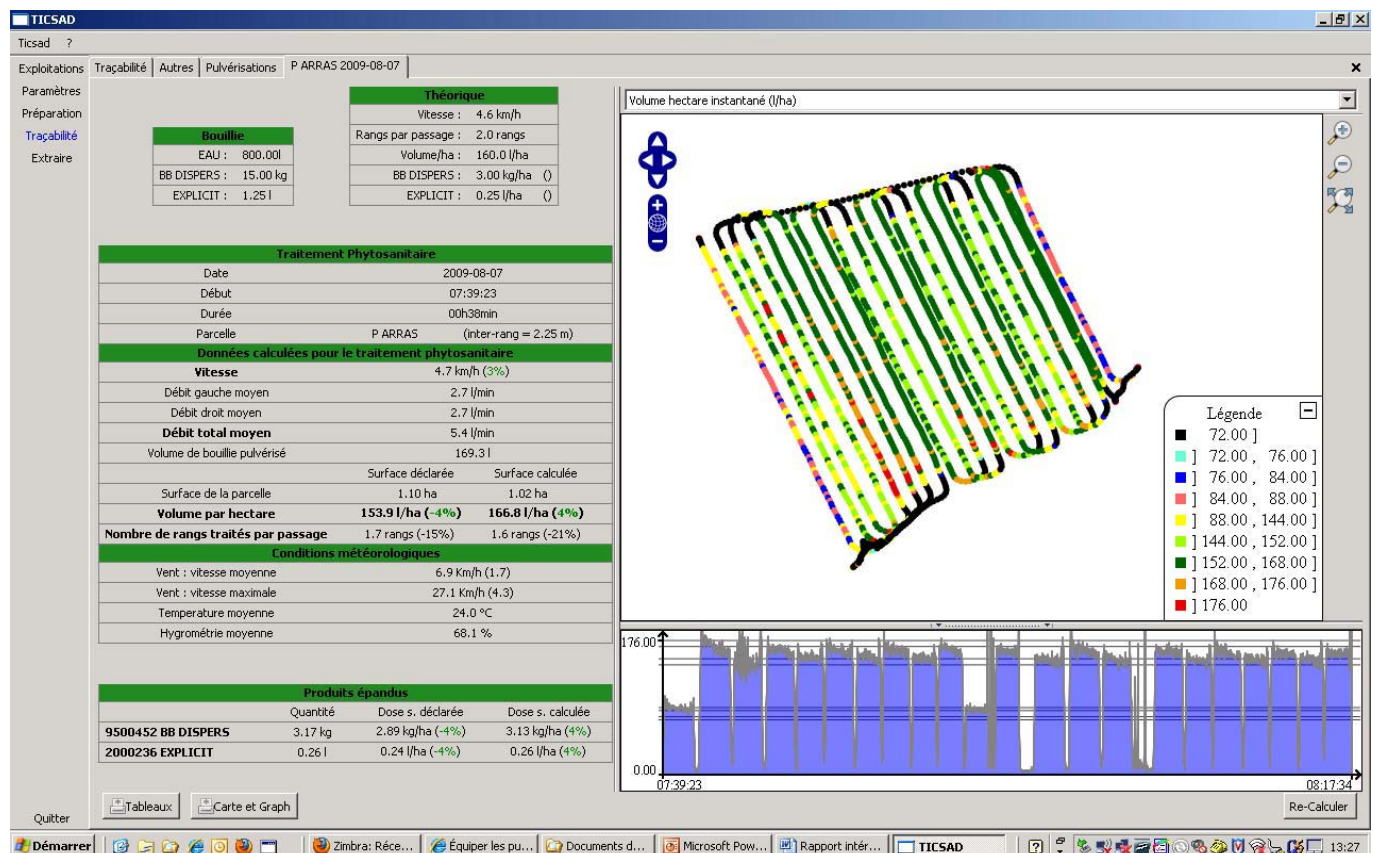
TICSAD

Ticsad ?

Exploitations | Traçabilité | Autres | Pulvérisations | P ARRAS 2009-08-07

Paramètres
Préparation
Traçabilité
Extraire

| Bouillie | |
|---|---|
| EAU : | 800.00l |
| BB DISPERS : | 15.00 kg |
| EXPLICIT : | 1.25 l |

| Théorique | |
|---|---|
| Vitesse : | 4.6 km/h |
| Rangs par passage : | 2.0 rangs |
| Volume/ha : | 160.0 l/ha |
| BB DISPERS : | 3.00 kg/ha () |
| EXPLICIT : | 0.25 l/ha () |

| Traitement Phytosanitaire | | |
|---|---|---|
| Date | 2009-08-07 | |
| Début | 07:39:23 | |
| Durée | 00h38min | |
| Parcelle | P ARRAS | (inter-rang = 2.25 m) |
| Données calculées pour le traitement phytosanitaire | | |
| Vitesse | 4.7 km/h (3%) | |
| Débit gauche moyen | 2.7 l/min | |
| Débit droit moyen | 2.7 l/min | |
| Débit total moyen | 5.4 l/min | |
| Volume de bouillie pulvérisé | 169.3 l | |
| | Surface déclarée | Surface calculée |
| Surface de la parcelle | 1.10 ha | 1.02 ha |
| Volume par hectare | 153.9 l/ha (-4%) | 166.8 l/ha (4%) |
| Nombre de rangs traités par passage | 1.7 rangs (-15%) | 1.6 rangs (-21%) |
| Conditions météorologiques | | |
| Vent : vitesse moyenne | 6.9 Km/h (1.7) | |
| Vent : vitesse maximale | 27.1 Km/h (4.3) | |
| Temperature moyenne | 24.0 °C | |
| Hygrométrie moyenne | 68.1 % | |

| Produits épandus | | | |
|---|---|---|---|
| | Quantité | Dose s. déclarée | Dose s. calculée |
| 9500452 BB DISPERS | 3.17 kg | 2.89 kg/ha (-4%) | 3.13 kg/ha (4%) |
| 2000236 EXPLICIT | 0.26 l | 0.24 l/ha (-4%) | 0.26 l/ha (4%) |

Tableaux    Carte et Graph

Volume hectare instantané (l/ha)

Légende
72.00 ]
] 72.00 , 76.00 ]
] 76.00 , 84.00 ]
] 84.00 , 88.00 ]
] 88.00 , 144.00 ]
] 144.00 , 152.00 ]
] 152.00 , 168.00 ]
] 168.00 , 176.00 ]
] 176.00

176.00
0.00
07:39:23
08:17:34

Re-Calculer

Quitter

Démarrer | Zimbra: Réce... | Équiper les pu... | Documents d... | Microsoft Pow... | Rapport intér... | TICSAD | 13:27